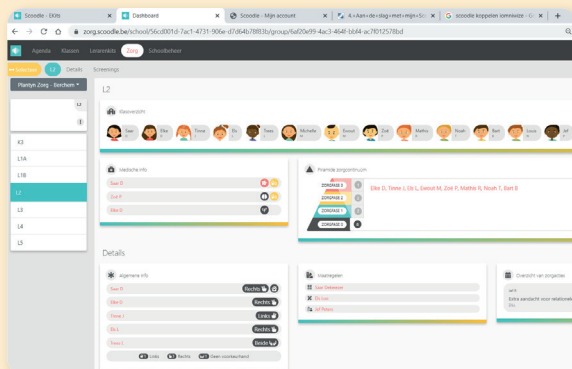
Scoodle - EKits | Dashboard | Scoodle - Mijn account | 4.+Aan+de+slag+met+mijn+Sc | scoodle koppelen smartschool - G

zorg.scoodle.be/school/56cd001d-7ac1-4731-906e-d7d64b78f83b/group/6af20e89-4ac3-464f-bb14-ac7f012578bd

Agenda Klassen Leerwinkels Zorg Schoolbeheer

Selectie L2 Details Screenings

Plantyn Zorg - Berchem

L2

L2

K3
L1A
L1B
L2
L3
L4
L5

Klasoverzicht

Saar Elke Timo Eli Tess Michelle Ewout Zoë Mathis Noah Bart Louis Jef

Medische info

Saar B
Zoë P
Elke K

Piramide zorgcontinuüm

ZORGFASE 3
ZORGFASE 2
ZORGFASE 1
ZORGFASE 0

Elke D, Timo L, Eli L, Ewout M, Zoë P, Mathis R, Noah T, Bart B

Details

Algemene info

Saar B Rechts
Saar B Rechts
Timo L Links
Eli L Rechts
Timo L Beide

Links Rechts Geen voorkeurshand

Maatregelen

Saar Deweerver
Eli Liss
Jef Peters

Overzicht van zorgacties

Extra aandacht voor relatione